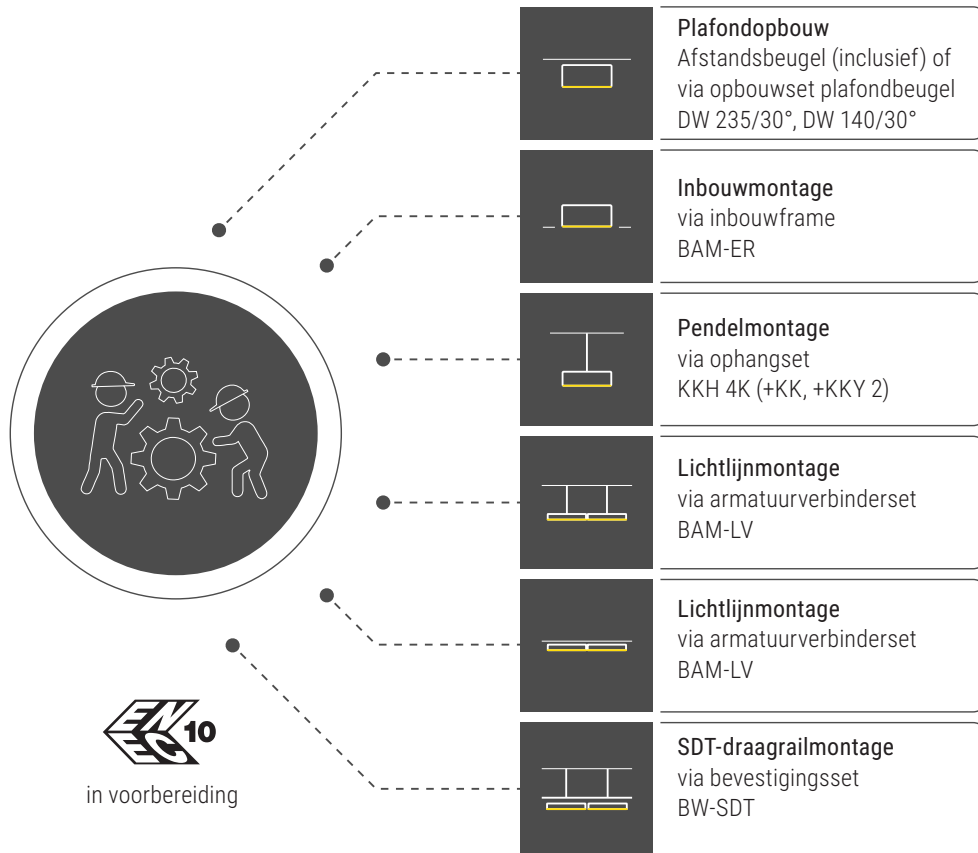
Plafondopbouw
Afstandsbeugel (inclusief) of via opbouwset plafondbeugel DW 235/30°, DW 140/30°

Inbouwmontage
via inbouwframe
BAM-ER

Pendelmontage
via ophangset
KKH 4K (+KK, +KKY 2)

Lichtlijnmontage
via armatuurverbinderset
BAM-LV

Lichtlijnmontage
via armatuurverbinderset
BAM-LV

SDT-draagrailmontage
via bevestigingsset
BW-SDT

ENEC 10
in voorbereiding